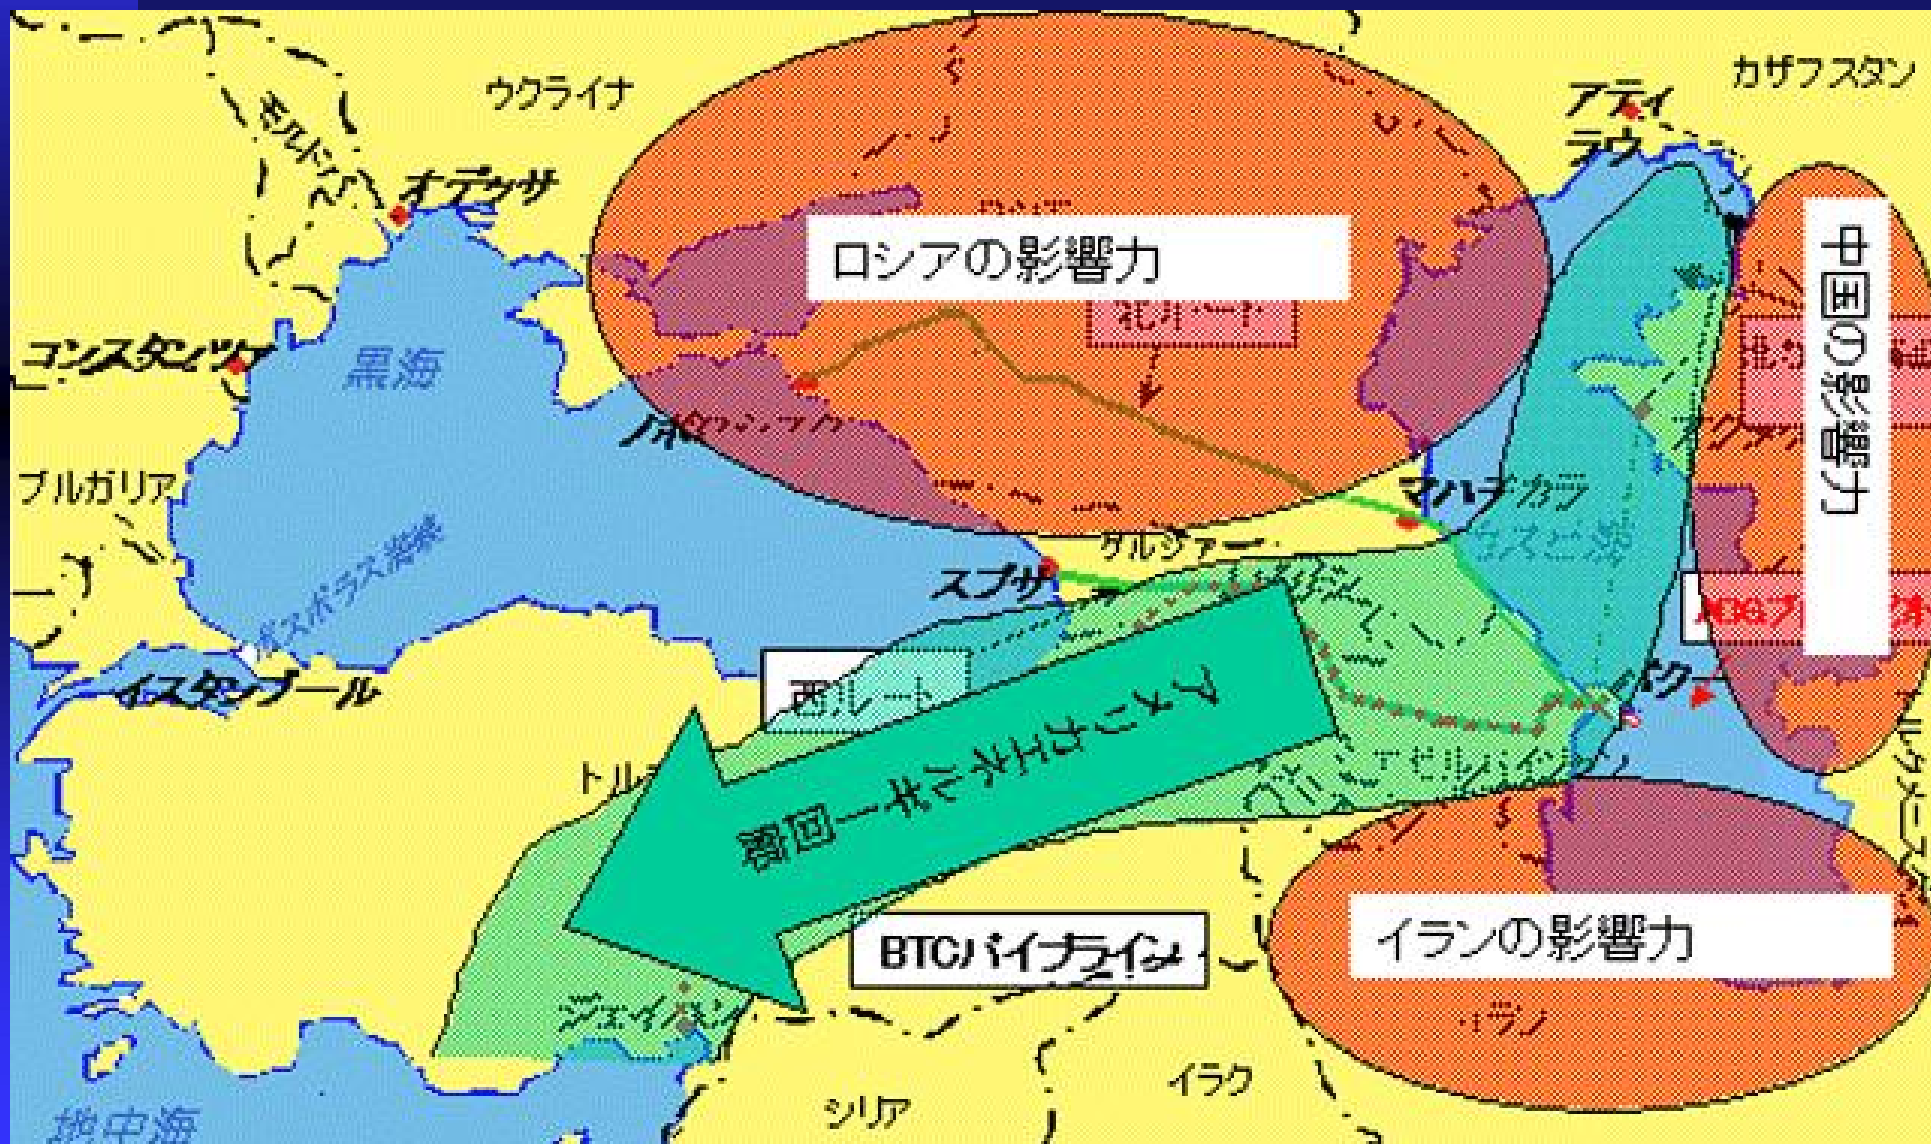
ウクライナ

カザフスタン

モルドバ

オデッサ

アティラウ

ロシアの影響力

中国の影響力

コンスタンツァ

黒海

ノボロシスク

ブルガリア

マハチカラ

ボスポラス海峡

スプサ

カスピ海

西ルート

イスタンブール

バクー

トルコ

アメリカ主導の回廊

アゼルバイジャン

トルクメニスタン

BTCパイプライン

イランの影響力

ジェイハン

イラン

イラク

シリア

地中海